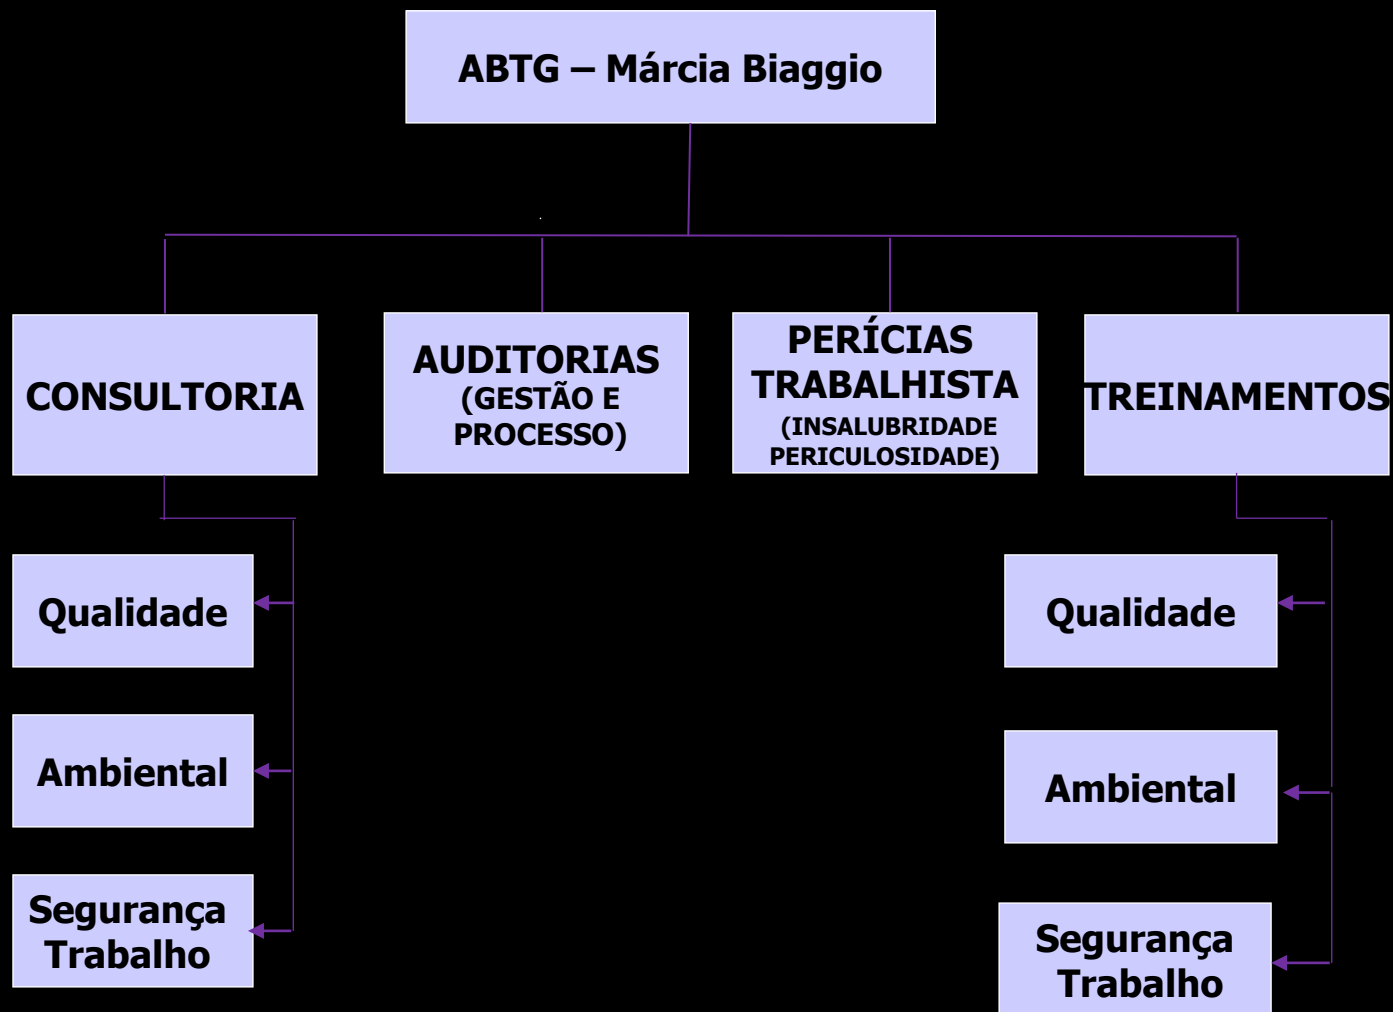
ABTG – Márcia Biaggio

CONSULTORIA

AUDITORIAS
(GESTÃO E PROCESSO)

PERÍCIAS TRABALHISTA
(INSALUBRIDADE PERICULOSIDADE)

TREINAMENTOS

Qualidade

Ambiental

Segurança Trabalho

Qualidade

Ambiental

Segurança Trabalho